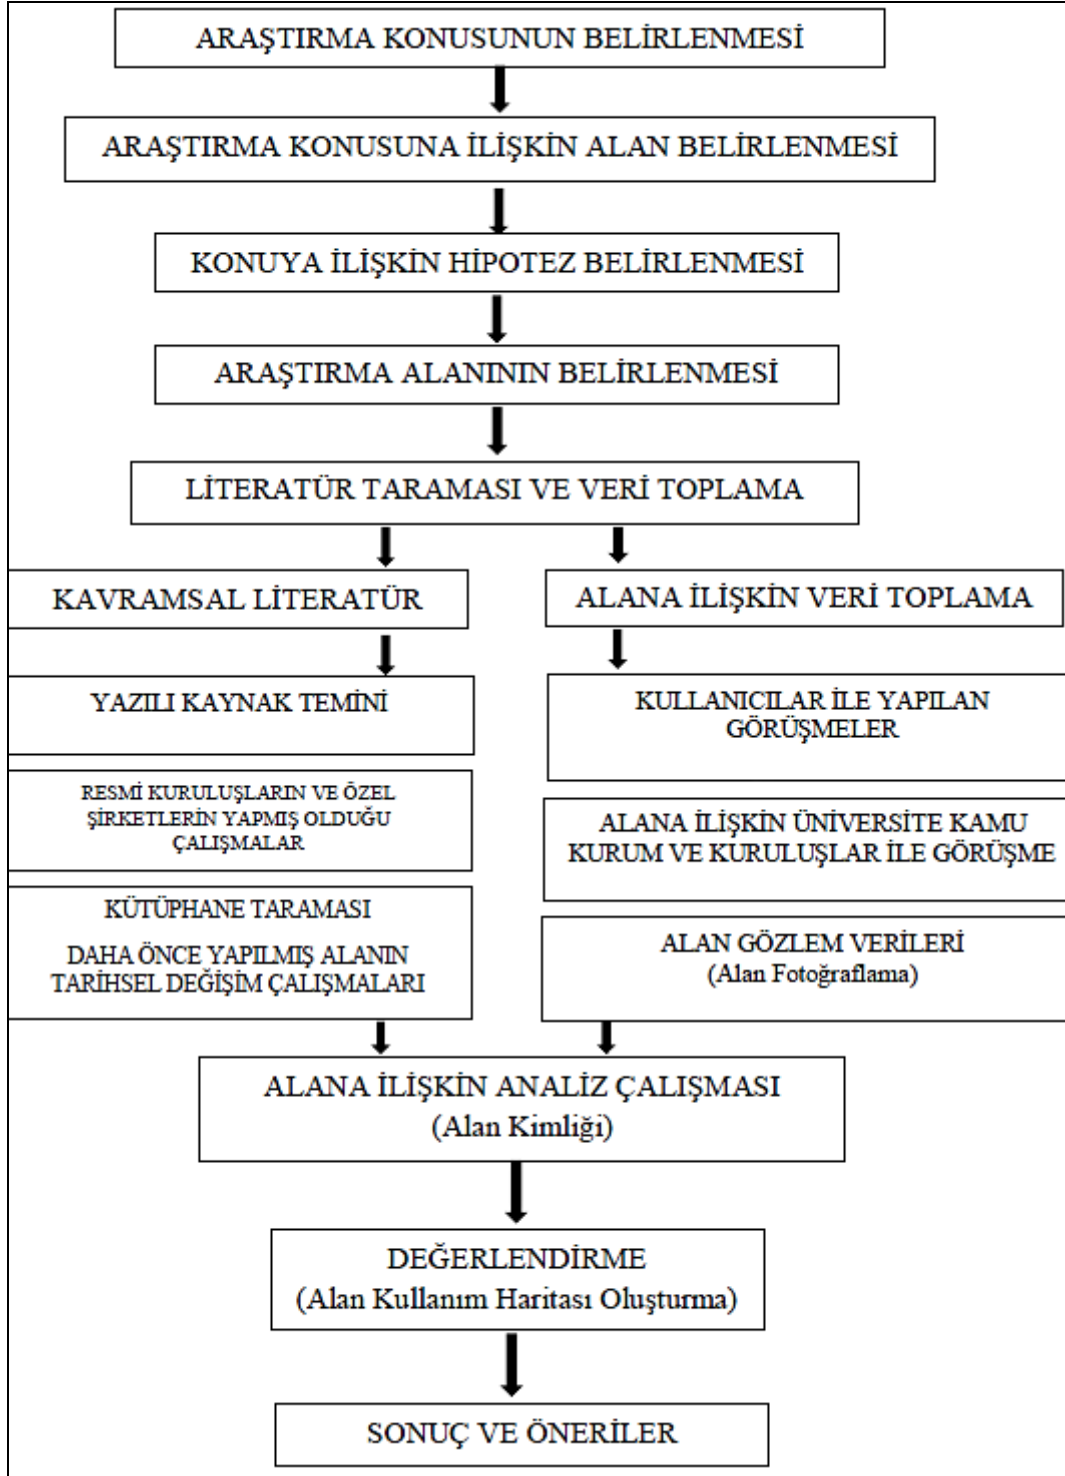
ARAŞTIRMA KONUSUNUN BELİRLENMESİ

ARAŞTIRMA KONUSUNA İLİŞKİN ALAN BELİRLENMESİ

KONUYA İLİŞKİN HİPOTEZ BELİRLENMESİ

ARAŞTIRMA ALANININ BELİRLENMESİ

LİTERATÜR TARAMASI VE VERİ TOPLAMA

KAVRAMSAL LİTERATÜR

YAZILI KAYNAK TEMİNİ

RESMİ KURULUŞLARIN VE ÖZEL ŞİRKETLERİN YAPMIŞ OLDUĞU ÇALIŞMALAR

KÜTÜPHANE TARAMASI

DAHA ÖNCE YAPILMIŞ ALANIN TARİHSEL DEĞİŞİM ÇALIŞMALARI

ALANA İLİŞKİN VERİ TOPLAMA

KULLANICILAR İLE YAPILAN GÖRÜŞMELER

ALANA İLİŞKİN ÜNİVERSİTE KAMU KURUM VE KURULUŞLAR İLE GÖRÜŞME

ALAN GÖZLEM VERİLERİ
(Alan Fotoğraflama)

ALANA İLİŞKİN ANALİZ ÇALIŞMASI
(Alan Kimliği)

DEĞERLENDİRME
(Alan Kullanım Haritası Oluşturma)

SONUÇ VE ÖNERİLER